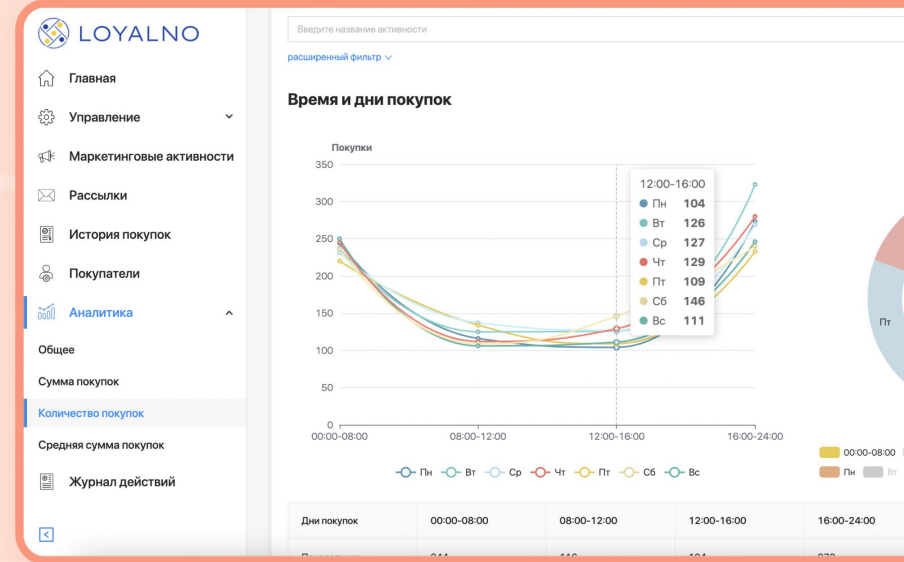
LOYALNO

Главная
Управление
Маркетинговые активности
Рассылки
История покупок
Покупатели
Аналитика
Общее
Сумма покупок
Количество покупок
Средняя сумма покупок
Журнал действий

Введите название активности

расширенный фильтр

Время и дни покупок

Покупки

350
300
250
200
150
100
50
0

00:00-08:00
08:00-12:00
12:00-16:00
16:00-24:00

12:00-16:00
Пн 104
Вт 126
Ср 127
Чт 129
Пт 109
Сб 146
Вс 111

Пн Вт Ср Чт Пт Сб Вс

Пт

00:00-08:00
Пн Вт

| Дни покупок | 00:00-08:00 | 08:00-12:00 | 12:00-16:00 | 16:00-24:00 |
|---|---|---|---|---|